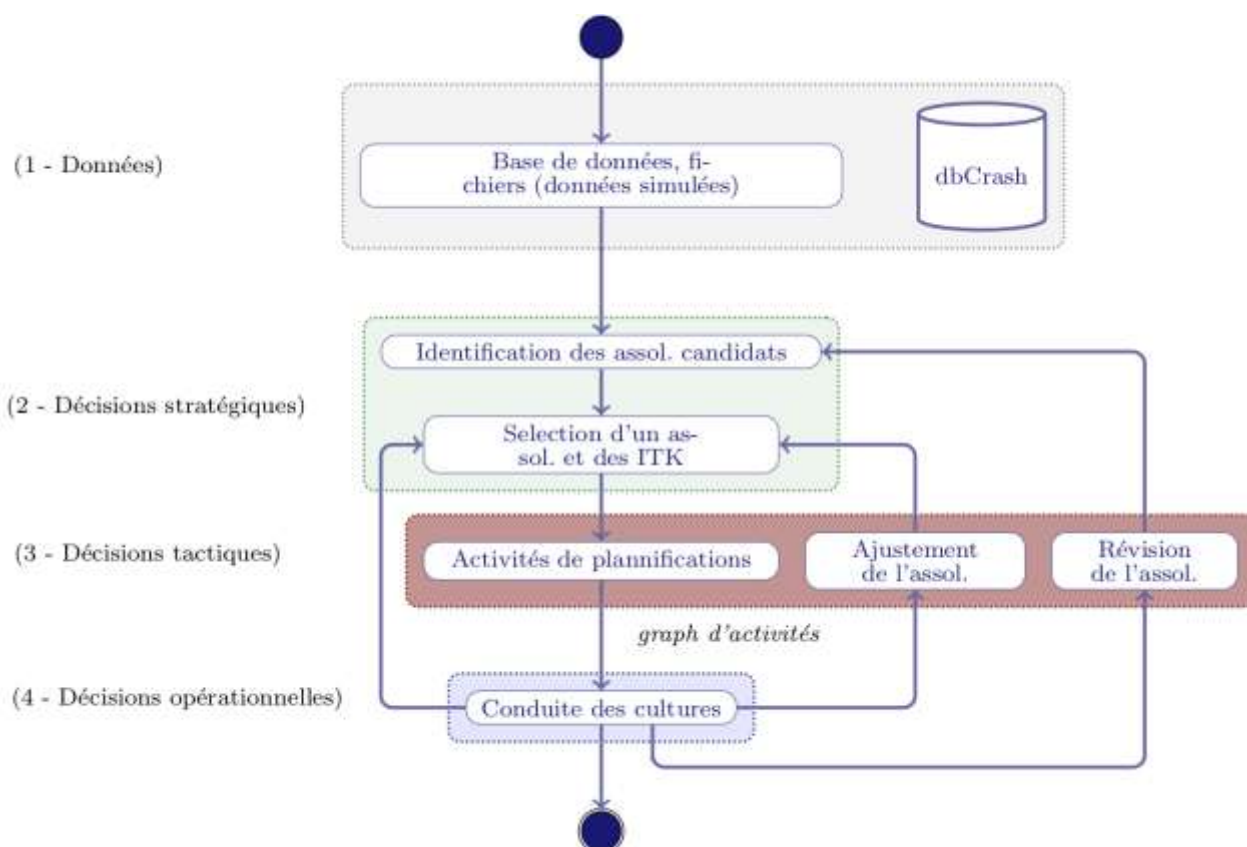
(1 - Données)

Base de données, fichiers (données simulées)

dbCrash

(2 - Décisions stratégiques)

Identification des assol. candidats

Selection d'un assol. et des ITK

(3 - Décisions tactiques)

Activités de plannifications

Ajustement de l'assol.

Révision de l'assol.

*graph d'activités*

(4 - Décisions opérationnelles)

Conduite des cultures